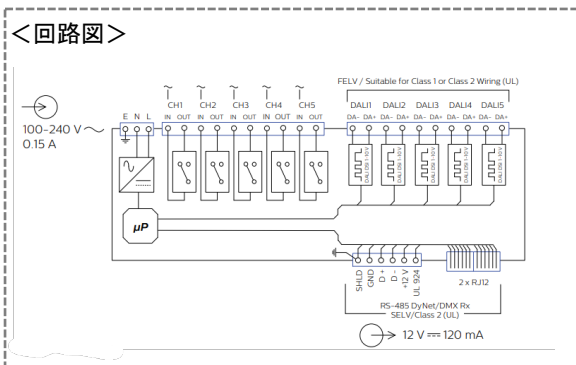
<回路図>

100-240 V ~
0.15 A

E N L

~ CH1 IN OUT
~ CH2 IN OUT
~ CH3 IN OUT
~ CH4 IN OUT
~ CH5 IN OUT

FELV / Suitable for Class 1 or Class 2 Wiring (UL)

DALI1 DA- DA+
DALI2 DA- DA+
DALI3 DA- DA+
DALI4 DA- DA+
DALI5 DA- DA+

DALI/DSI/1-10V
DALI/DSI/1-10V
DALI/DSI/1-10V
DALI/DSI/1-10V
DALI/DSI/1-10V

μP

SHLD GND D+ D- +12V UL 924

2 x RJ12

RS-485 DyNet/DMX Rx
SELV/Class 2 (UL)

12 V ⎓ 120 mA